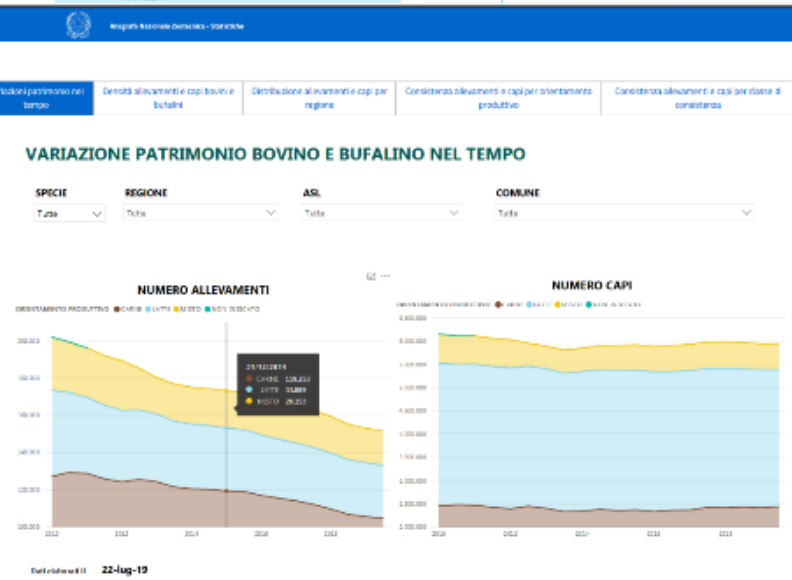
Anagrafe Nazionale Zootecnica - Statistiche

riazioni patrimonio nel tempo | Densità allevamenti e capi bovini e bufalini | Distribuzione allevamenti e capi per regione | Consistenza allevamenti e capi per orientamento produttivo | Consistenza allevamenti e capi per classe di consistenza

VARIAZIONE PATRIMONIO BOVINO E BUFALINO NEL TEMPO

SPECIE
Tutte

REGIONE
Tutte

ASL
Tutte

COMUNE
Tutte

NUMERO ALLEVAMENTI

ORIENTAMENTO PRODUTTIVO ● CARNE ● LATTE ● MISTO ● NON INDICATO

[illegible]
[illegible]
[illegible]
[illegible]
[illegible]

31/12/2014
● CARNE 128.213
● LATTE 31.889
● MISTO 29.153

2012
2014
2016
2018

NUMERO CAPI

ORIENTAMENTO PRODUTTIVO ● CARNE ● LATTE ● MISTO ● NON INDICATO

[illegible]

2010
2012
2014
2016
2018

Dati elaborati il 22-lug-19